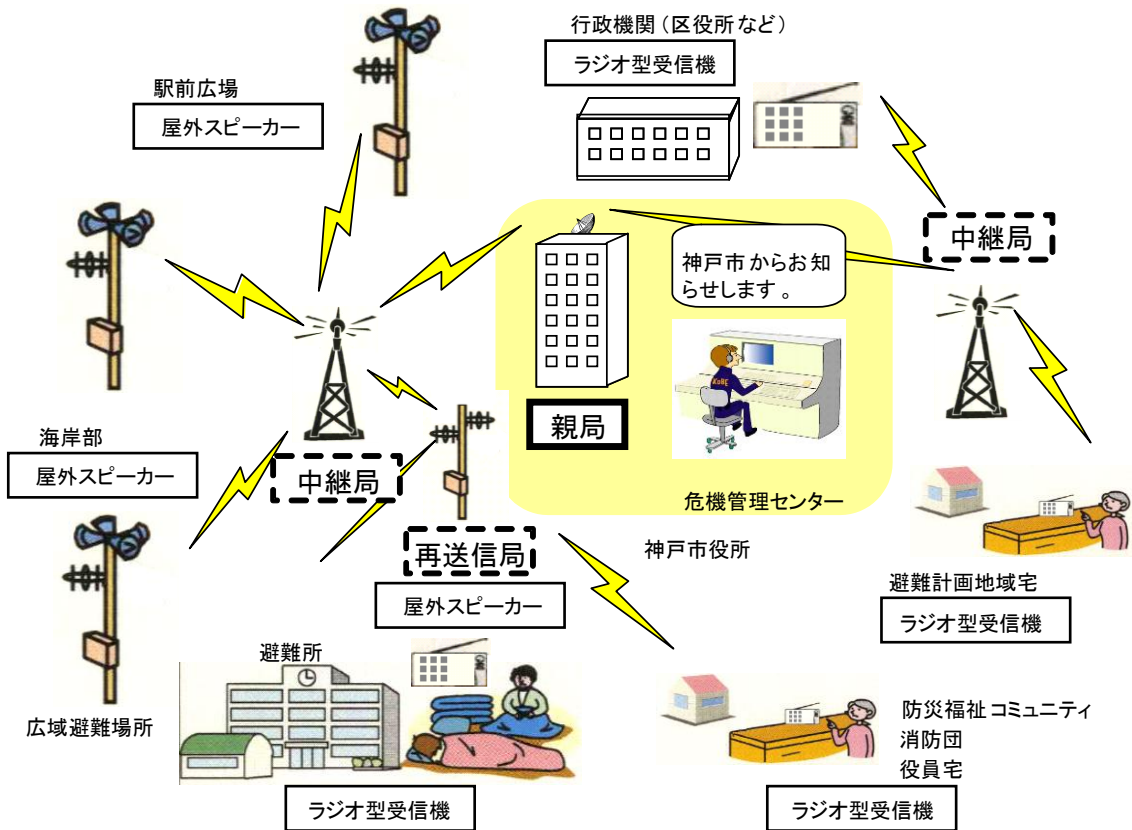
行政機関（区役所など）

ラジオ型受信機

駅前広場

屋外スピーカー

中継局

神戸市からお知らせします。

親局

危機管理センター

神戸市役所

海岸部

屋外スピーカー

中継局

再送信局

屋外スピーカー

避難計画地域宅

ラジオ型受信機

避難所

広域避難場所

防災福祉コミュニティ
消防団
役員宅

ラジオ型受信機

ラジオ型受信機